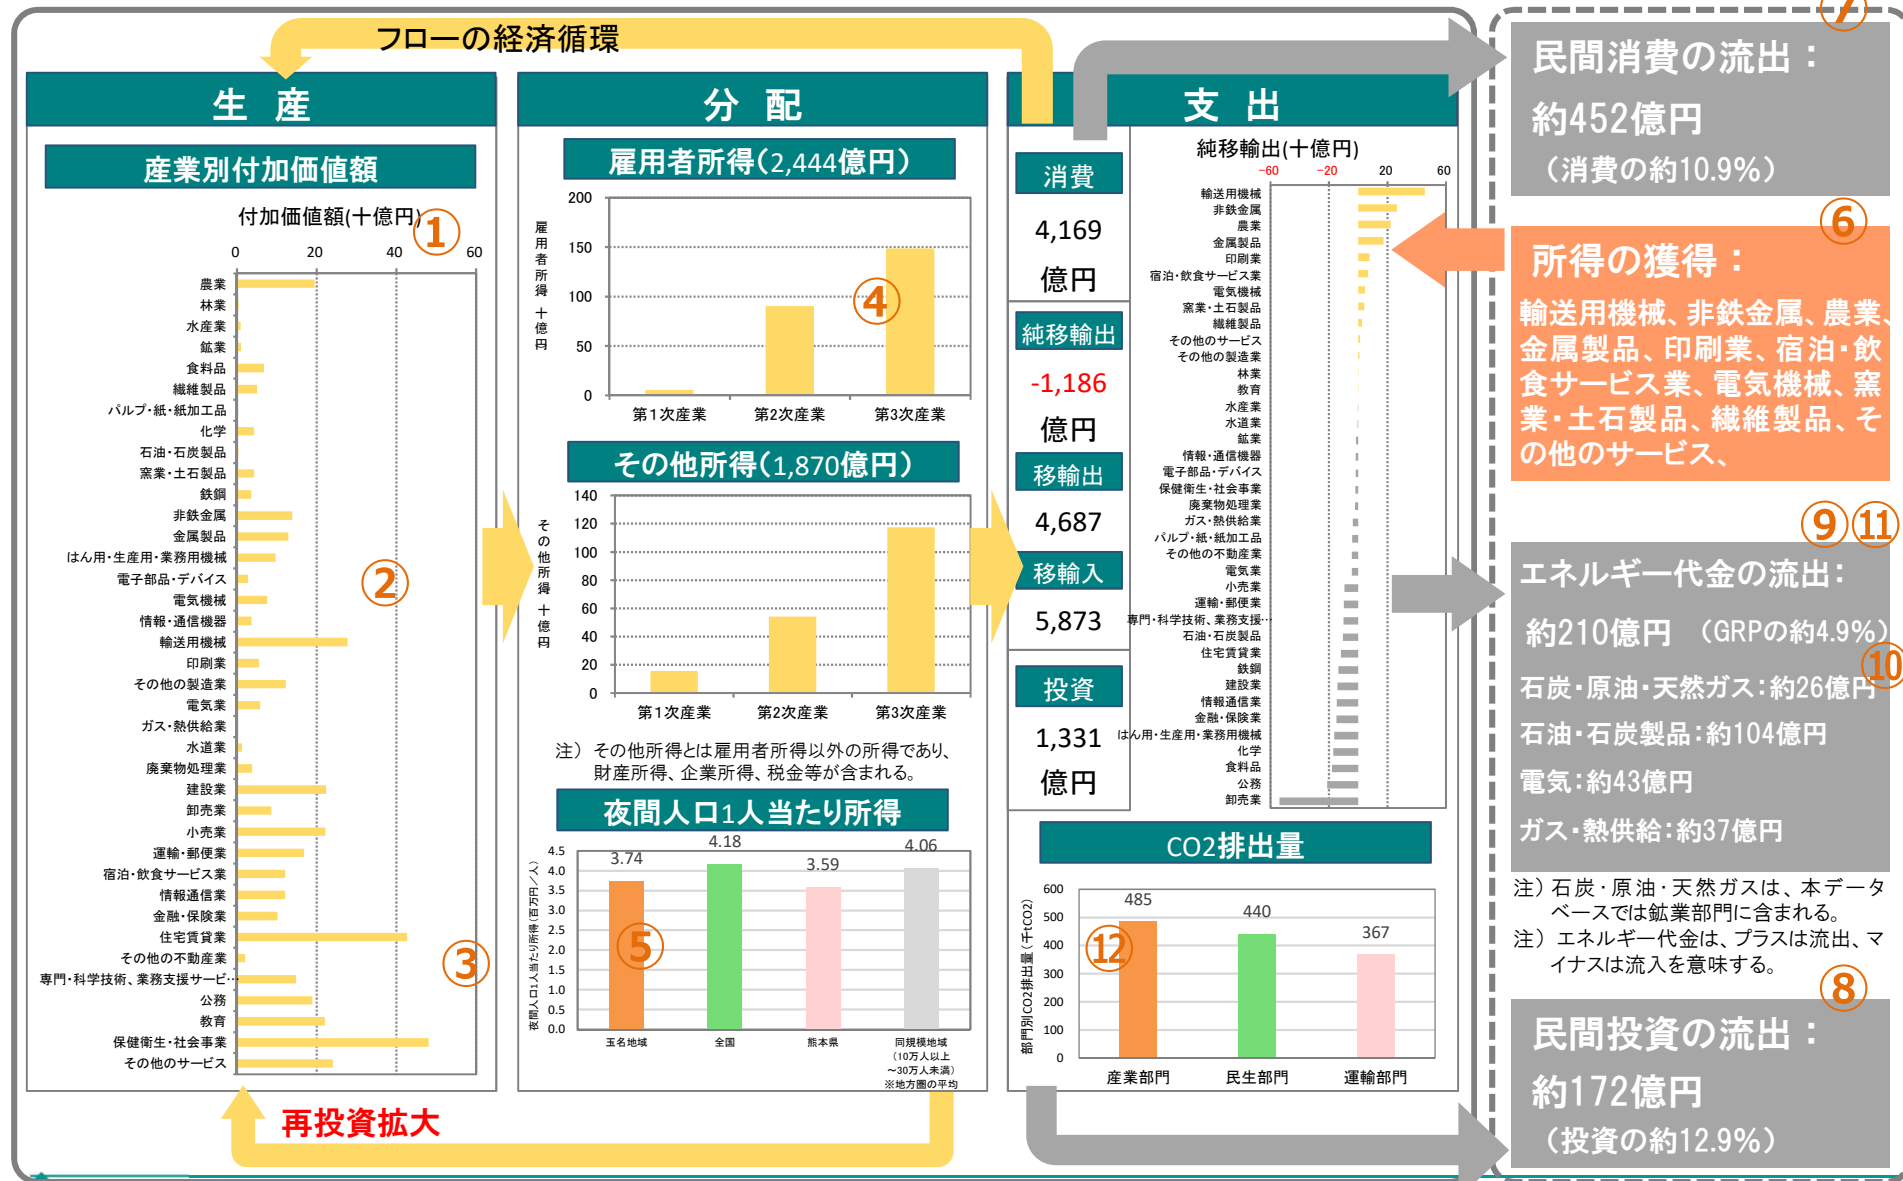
フローの経済循環

生 産

産業別付加価値額

付加価値額(十億円)

①

0 20 40 60

農業
林業
水産業
鉱業
食料品
繊維製品
パルプ・紙・紙加工品
化学
石油・石炭製品
窯業・土石製品
鉄鋼
非鉄金属
金属製品
はん用・生産用・業務用機械
電子部品・デバイス
電気機械
情報・通信機器
輸送用機械
印刷業
その他の製造業
電気業
ガス・熱供給業
水道業
廃棄物処理業
建設業
卸売業
小売業
運輸・郵便業
宿泊・飲食サービス業
情報通信業
金融・保険業
住宅賃貸業
その他の不動産業
専門・科学技術、業務支援サービ…
公務
教育
保健衛生・社会事業
その他のサービス

②

③

分 配

雇用者所得(2,444億円)

雇用者所得 十億円

200
150
100
50
0

④

第1次産業 第2次産業 第3次産業

その他所得(1,870億円)

その他所得 十億円

140
120
100
80
60
40
20
0

第1次産業 第2次産業 第3次産業

注)その他所得とは雇用者所得以外の所得であり、財産所得、企業所得、税金等が含まれる。

夜間人口1人当たり所得

夜間人口1人当たり所得(百万円/人)

4.5
4.0
3.5
3.0
2.5
2.0
1.5
1.0
0.5
0.0

3.74 4.18 3.59 4.06

⑤

玉名地域 全国 熊本県 同規模地域(10万人以上～30万人未満)※地方圏の平均

支 出

消費
4,169
億円

純移輸出
-1,186
億円

移輸出
4,687

移輸入
5,873

投資
1,331
億円

純移輸出(十億円)

-60 -20 20 60

輸送用機械
非鉄金属
農業
金属製品
印刷業
宿泊・飲食サービス業
電気機械
窯業・土石製品
繊維製品
その他のサービス
その他の製造業
林業
教育
水産業
水道業
鉱業
情報・通信機器
電子部品・デバイス
保健衛生・社会事業
廃棄物処理業
ガス・熱供給業
パルプ・紙・紙加工品
その他の不動産業
電気業
小売業
運輸・郵便業
専門・科学技術、業務支援…
石油・石炭製品
住宅賃貸業
鉄鋼
建設業
情報通信業
金融・保険業
はん用・生産用・業務用機械
化学
食料品
公務
卸売業

CO2排出量

部門別CO2排出量(千tCO2)

600
500
400
300
200
100
0

⑫

485 440 367

産業部門 民生部門 運輸部門

再投資拡大

⑦

民間消費の流出:
約452億円
(消費の約10.9%)

⑥

所得の獲得:
輸送用機械、非鉄金属、農業、金属製品、印刷業、宿泊・飲食サービス業、電気機械、窯業・土石製品、繊維製品、その他のサービス、

⑨⑪

エネルギー代金の流出:
約210億円 (GRPの約4.9%)

⑩

石炭・原油・天然ガス:約26億円
石油・石炭製品:約104億円
電気:約43億円
ガス・熱供給:約37億円

注)石炭・原油・天然ガスは、本データベースでは鉱業部門に含まれる。
注)エネルギー代金は、プラスは流出、マイナスは流入を意味する。

⑧

民間投資の流出:
約172億円
(投資の約12.9%)